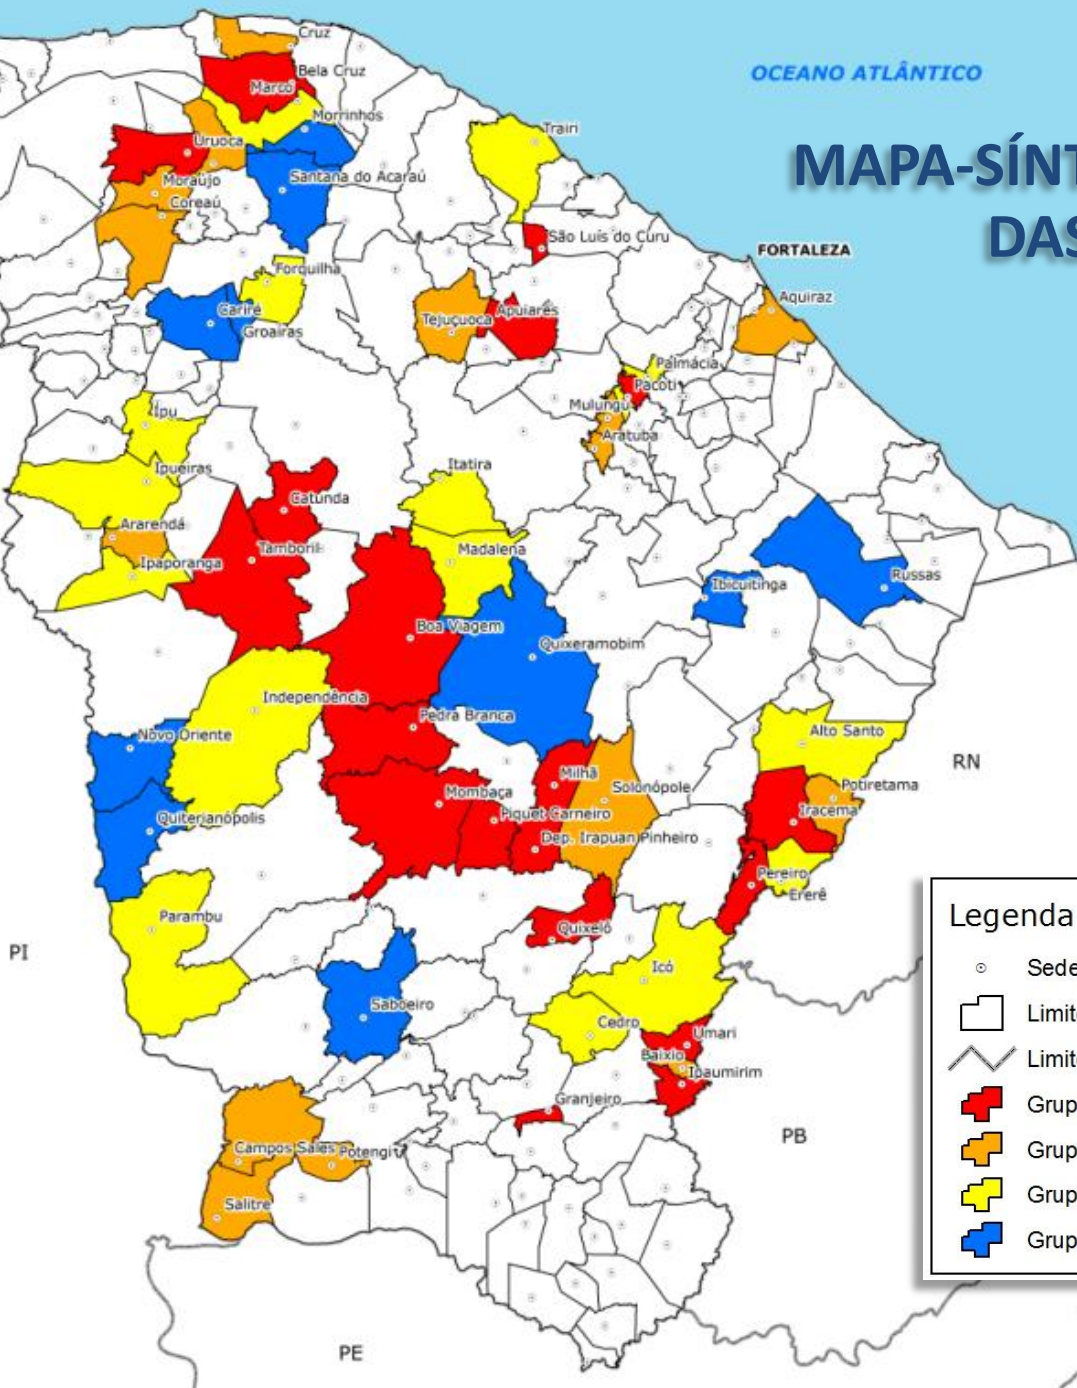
MAPA-SÍNT
DAS

OCEANO ATLÂNTICO

FORTALEZA

Cruz
Bela Cruz
Marco
Morrinhos
Uruoca
Moraújo
Coreaú
Santana do Acaraú
Trairi
São Luís do Curu
Forquilha
Cariré
Groaíras
Tejuçuoca
Apuiarés
Aquiraz
Palmácia
Pacoti
Mulungu
Aratuba
Ipu
Ipueiras
Itatira
Catunda
Ararendá
Ipaporanga
Tamboril
Madalena
Ibicuitinga
Russas
Boa Viagem
Quixeramobim
Independência
Pedra Branca
Novo Oriente
Alto Santo
RN
Potiretama
Milhã
Solonópole
Iracema
Mombaça
Piquet Carneiro
Quiterianópolis
Dep. Irapuan Pinheiro
Pereiro
Ererê
Parambu
Quixelô
PI
Icó
Saboeiro
Cedro
Umari
Baixio
Ipaumirim
Granjeiro
PB
Campos Sales
Potengi
Salitre
PE

Legenda
Sede
Limit
Limit
Grup
Grup
Grup
Grup